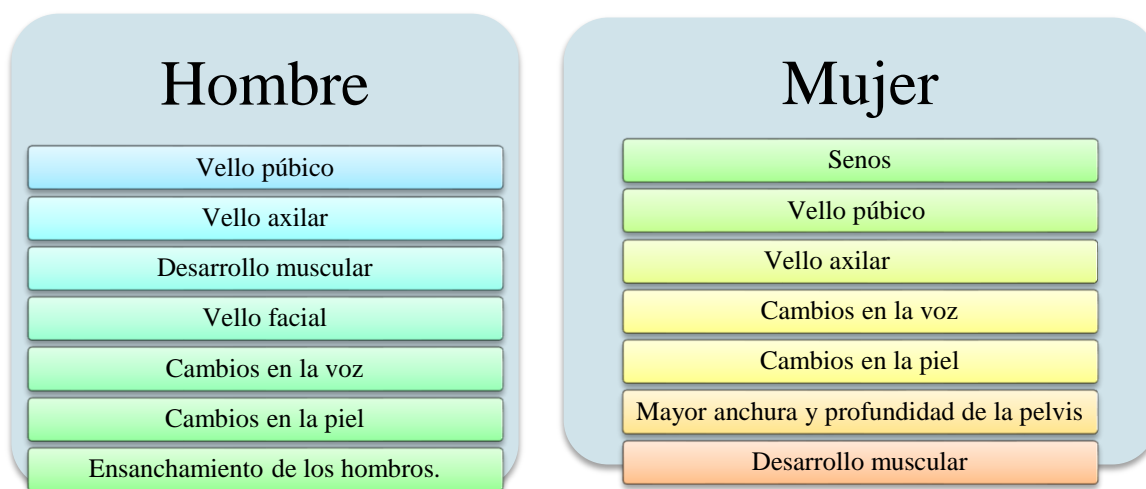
Hombre

Vello púbico

Vello axilar

Desarrollo muscular

Vello facial

Cambios en la voz

Cambios en la piel

Ensanchamiento de los hombros.

Mujer

Senos

Vello púbico

Vello axilar

Cambios en la voz

Cambios en la piel

Mayor anchura y profundidad de la pelvis

Desarrollo muscular